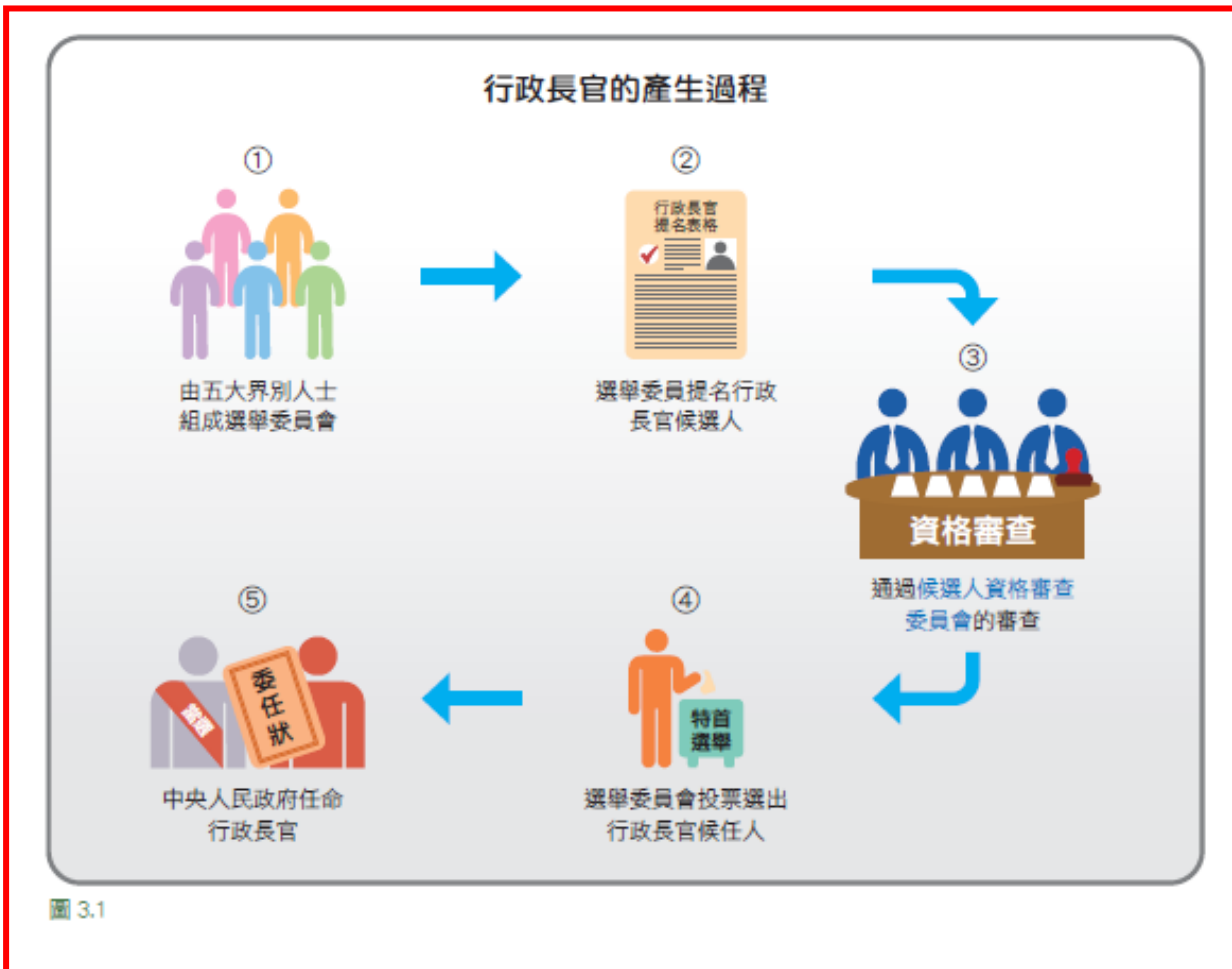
行政長官的產生過程

①

由五大界別人士組成選舉委員會

②

行政長官提名表格

選舉委員提名行政長官候選人

③

資格審查

通過候選人資格審查委員會的審查

④

特首選舉

選舉委員會投票選出行政長官候任人

⑤

委任狀

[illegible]

中央人民政府任命行政長官

圖 3.1